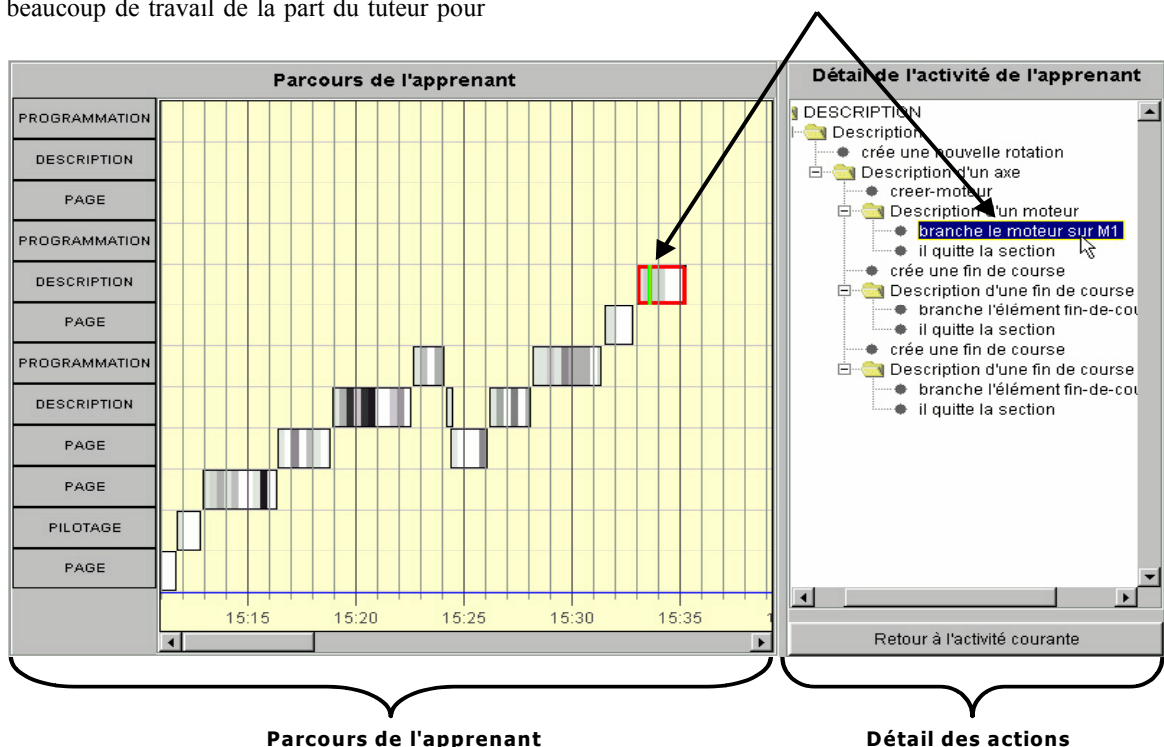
beaucoup de travail de la part du tuteur pour

Parcours de l'apprenant

PROGRAMMATION
DESCRIPTION
PAGE
PROGRAMMATION
DESCRIPTION
PAGE
PROGRAMMATION
DESCRIPTION
PAGE
PAGE
PILOTAGE
PAGE

15:15 15:20 15:25 15:30 15:35

Détail de l'activité de l'apprenant

DESCRIPTION
Description
crée une nouvelle rotation
Description d'un axe
creer-moteur
Description d'un moteur
branche le moteur sur M1
il quitte la section
crée une fin de course
Description d'une fin de course
branche l'élément fin-de-cou
il quitte la section
crée une fin de course
Description d'une fin de course
branche l'élément fin-de-cou
il quitte la section

Retour à l'activité courante

Parcours de l'apprenant

Détail des actions